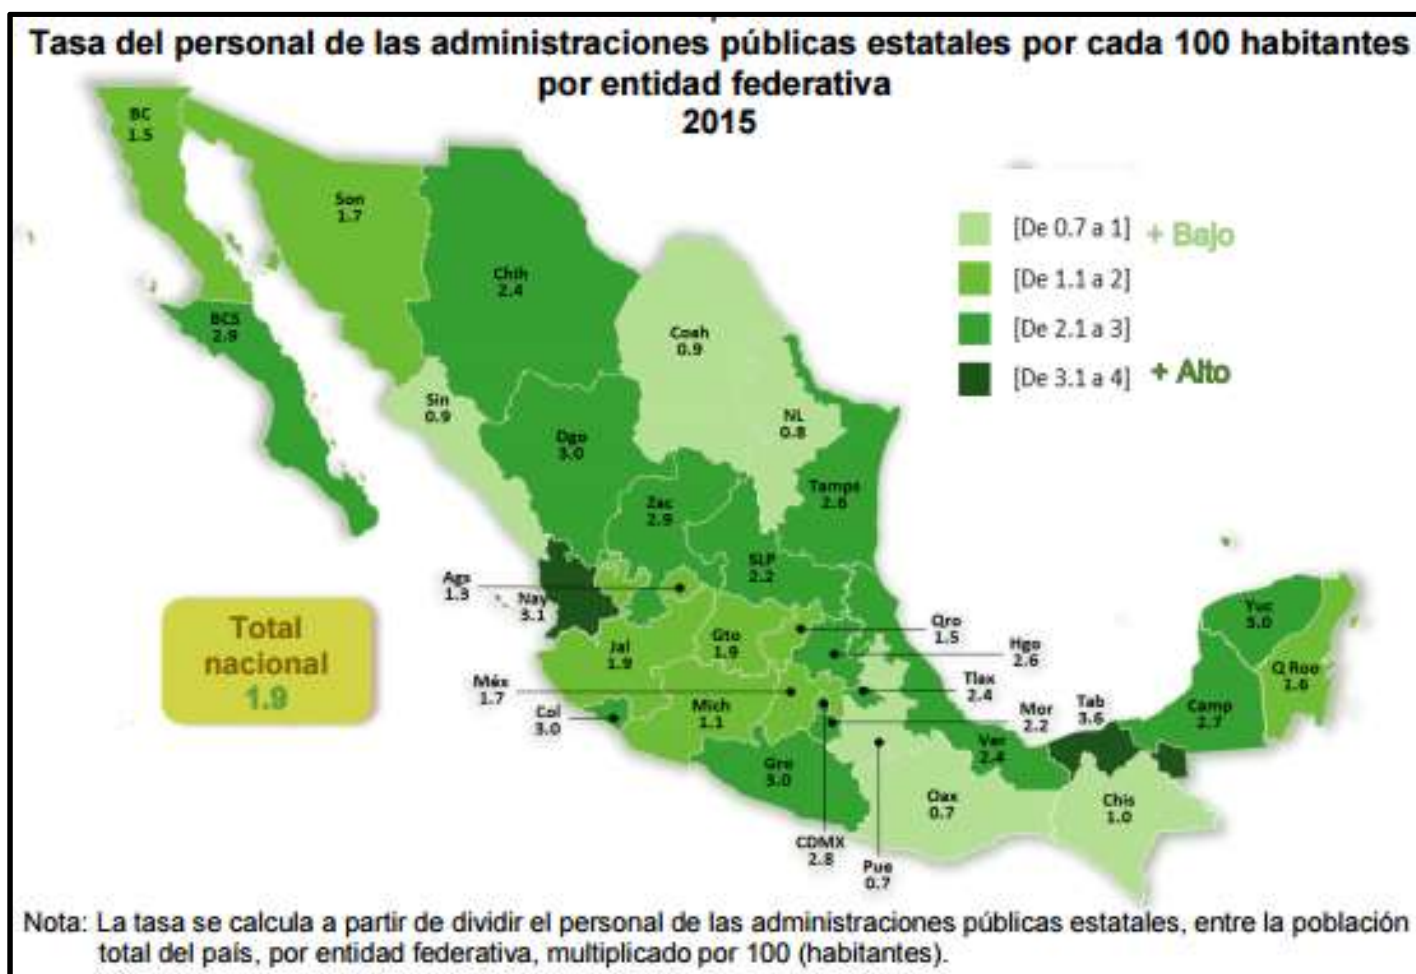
Tasa del personal de las administraciones públicas estatales por cada 100 habitantes por entidad federativa
2015

[De 0.7 a 1] + Bajo
[De 1.1 a 2]
[De 2.1 a 3]
[De 3.1 a 4] + Alto

BC 1.5
Son 1.7
Chih 2.4
BCS 2.9
Coah 0.9
Sin 0.9
NL 0.8
Dgo 3.0
Tamps 2.6
Zac 2.9
SLP 2.2
Ags 1.9
Nay 3.1
Yuc 3.0
Qro 1.5
Hgo 2.6
Gto 1.9
Jal 1.9
Q Roo 1.6
Tlax 2.4
Méx 1.7
Tab 3.6
Mor 2.2
Camp 2.7
Col 3.0
Mich 1.1
Ver 2.4
Gro 3.0
Oax 0.7
Chis 1.0
CDMX 2.8
Pue 0.7

Total nacional 1.9

Nota: La tasa se calcula a partir de dividir el personal de las administraciones públicas estatales, entre la población total del país, por entidad federativa, multiplicado por 100 (habitantes).